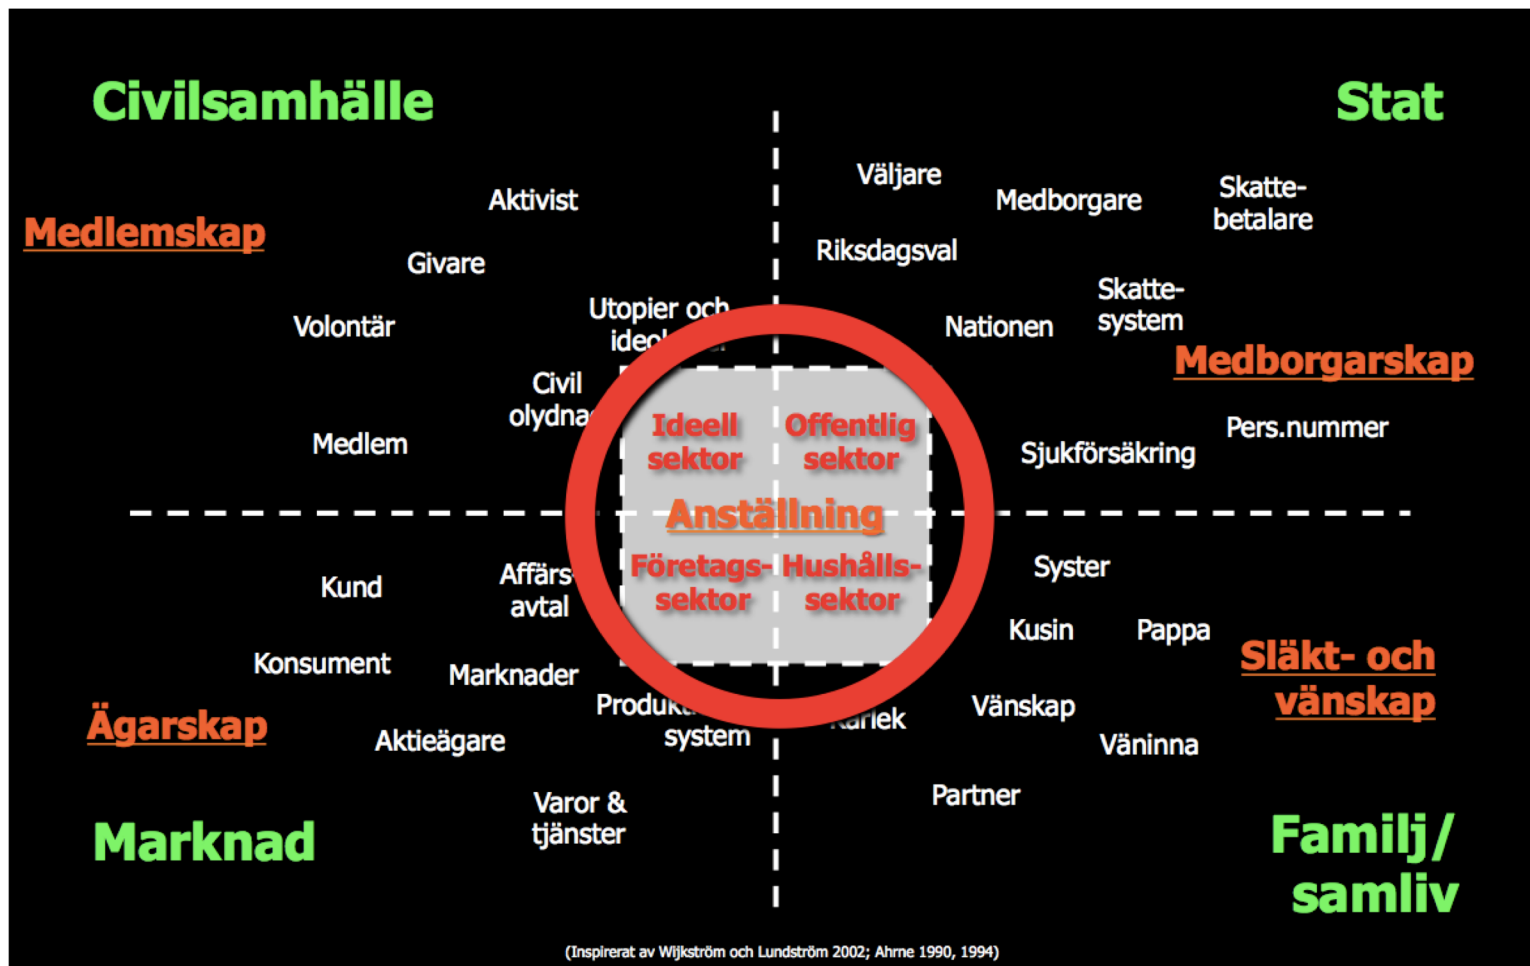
Civilsamhälle

Stat

Medlemskap

Aktivist

Givare

Volontär

Utopier och ideo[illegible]

Civil olydna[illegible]

Medlem

Väljare

Medborgare

Skatte-betalare

Riksdagsval

Nationen

Skatte-system

Medborgarskap

Pers.nummer

Sjukförsäkring

Ideell sektor

Offentlig sektor

Anställning

Företags-sektor

Hushålls-sektor

Kund

Affärs avtal

Konsument

Marknader

Ägarskap

Aktieägare

Produk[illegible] system

Varor & tjänster

Marknad

Syster

Kusin

Pappa

Släkt- och vänskap

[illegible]rlek

Vänskap

Väninna

Partner

Familj/ samliv

(Inspirerat av Wijkström och Lundström 2002; Ahrne 1990, 1994)